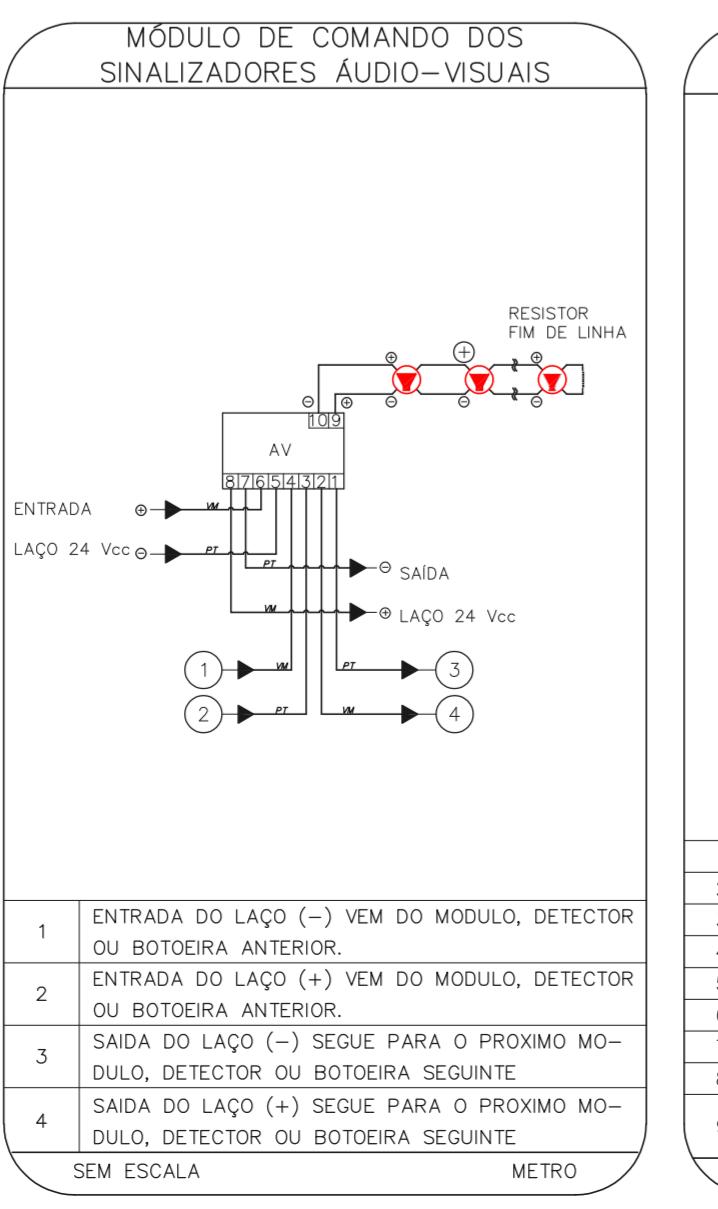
MÓDULO DE COMANDO DOS SINALIZADORES ÁUDIO-VISUAIS

RESISTOR FIM DE LINHA

⊕ ⊕ ⊕ ⊕
⊖ ⊖ ⊖ ⊖

10 9

AV

8 7 6 5 4 3 2 1

ENTRADA ⊕ VM

LAÇO 24 Vcc ⊖ PT

PT ⊖ SAÍDA

VM ⊕ LAÇO 24 Vcc

1 VM PT 3

2 PT VM 4

| | |
|---|---|
| 1 | ENTRADA DO LAÇO (−) VEM DO MODULO, DETECTOR OU BOTOEIRA ANTERIOR. |
| 2 | ENTRADA DO LAÇO (+) VEM DO MODULO, DETECTOR OU BOTOEIRA ANTERIOR. |
| 3 | SAIDA DO LAÇO (−) SEGUE PARA O PROXIMO MODULO, DETECTOR OU BOTOEIRA SEGUINTE |
| 4 | SAIDA DO LAÇO (+) SEGUE PARA O PROXIMO MODULO, DETECTOR OU BOTOEIRA SEGUINTE |

SEM ESCALA METRO